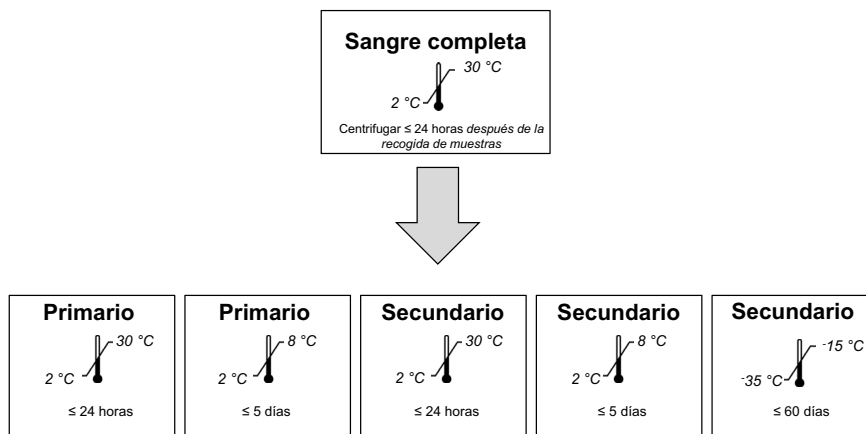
Sangre completa

30 °C

2 °C

Centrifugar ≤ 24 horas después de la recogida de muestras

Primario

30 °C

2 °C

≤ 24 horas

Primario

8 °C

2 °C

≤ 5 días

Secundario

30 °C

2 °C

≤ 24 horas

Secundario

8 °C

2 °C

≤ 5 días

Secundario

-15 °C

-35 °C

≤ 60 días